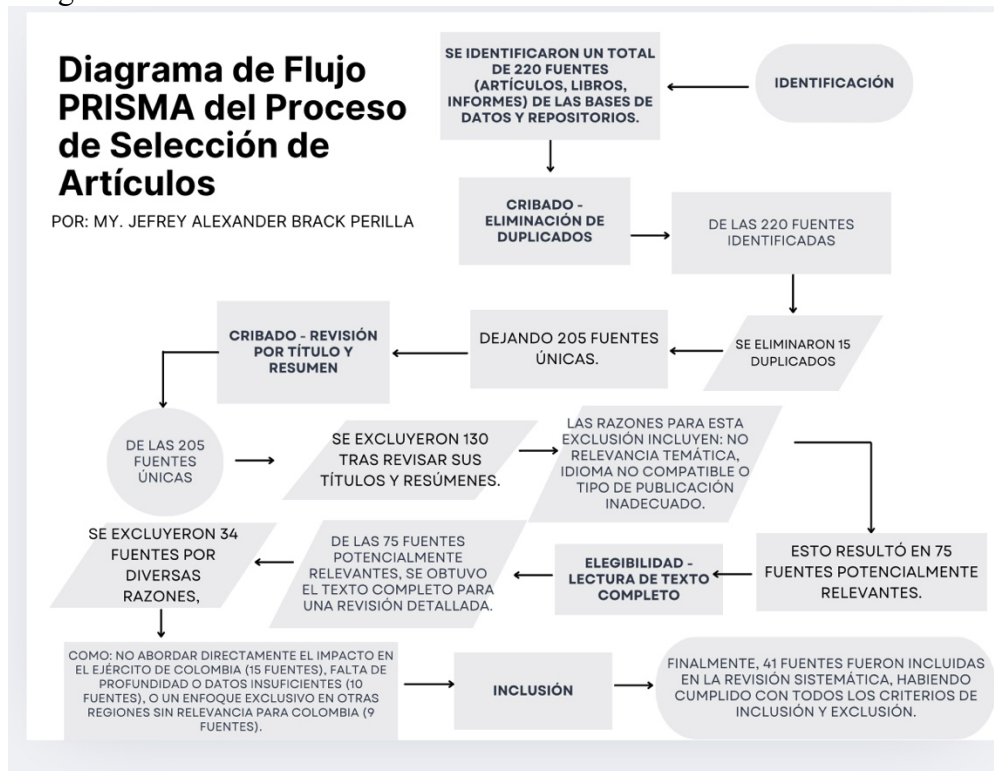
Diagrama de Flujo PRISMA del Proceso de Selección de Artículos

POR: MY. JEFREY ALEXANDER BRACK PERILLA

IDENTIFICACIÓN

SE IDENTIFICARON UN TOTAL DE 220 FUENTES (ARTÍCULOS, LIBROS, INFORMES) DE LAS BASES DE DATOS Y REPOSITORIOS.

CRIBADO - ELIMINACIÓN DE DUPLICADOS

DE LAS 220 FUENTES IDENTIFICADAS

SE ELIMINARON 15 DUPLICADOS

DEJANDO 205 FUENTES ÚNICAS.

CRIBADO - REVISIÓN POR TÍTULO Y RESUMEN

DE LAS 205 FUENTES ÚNICAS

SE EXCLUYERON 130 TRAS REVISAR SUS TÍTULOS Y RESÚMENES.

LAS RAZONES PARA ESTA EXCLUSIÓN INCLUYEN: NO RELEVANCIA TEMÁTICA, IDIOMA NO COMPATIBLE O TIPO DE PUBLICACIÓN INADECUADO.

ESTO RESULTÓ EN 75 FUENTES POTENCIALMENTE RELEVANTES.

ELEGIBILIDAD - LECTURA DE TEXTO COMPLETO

DE LAS 75 FUENTES POTENCIALMENTE RELEVANTES, SE OBTUVO EL TEXTO COMPLETO PARA UNA REVISIÓN DETALLADA.

SE EXCLUYERON 34 FUENTES POR DIVERSAS RAZONES,

COMO: NO ABORDAR DIRECTAMENTE EL IMPACTO EN EL EJÉRCITO DE COLOMBIA (15 FUENTES), FALTA DE PROFUNDIDAD O DATOS INSUFICIENTES (10 FUENTES), O UN ENFOQUE EXCLUSIVO EN OTRAS REGIONES SIN RELEVANCIA PARA COLOMBIA (9 FUENTES).

INCLUSIÓN

FINALMENTE, 41 FUENTES FUERON INCLUIDAS EN LA REVISIÓN SISTEMÁTICA, HABIENDO CUMPLIDO CON TODOS LOS CRITERIOS DE INCLUSIÓN Y EXCLUSIÓN.